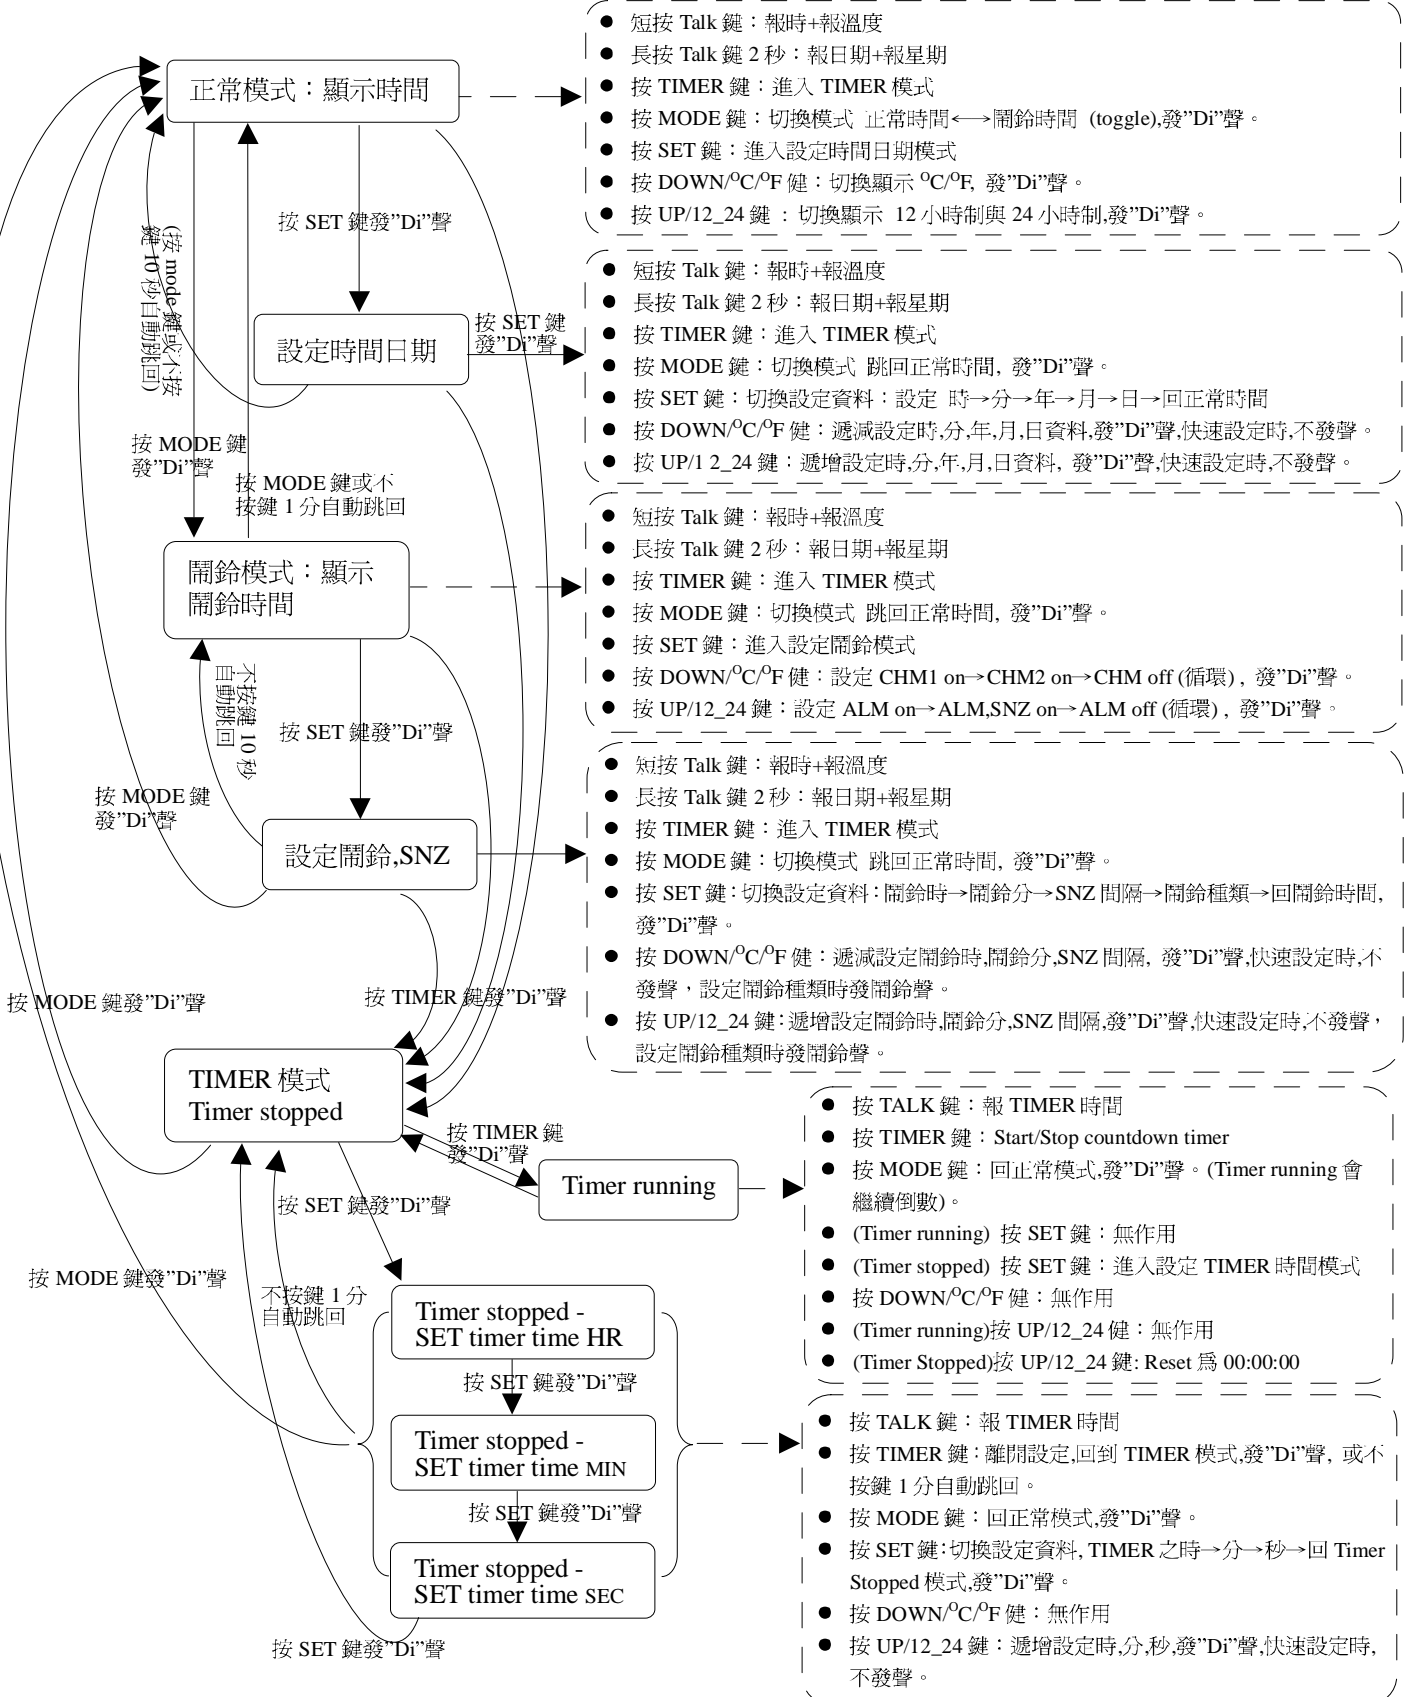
正常模式：顯示時間

● 短按 Talk 鍵：報時+報溫度
● 長按 Talk 鍵 2 秒：報日期+報星期
● 按 TIMER 鍵：進入 TIMER 模式
● 按 MODE 鍵：切換模式 正常時間⟷鬧鈴時間 (toggle),發"Di"聲。
● 按 SET 鍵：進入設定時間日期模式
● 按 DOWN/$^{o}$C/$^{o}$F 健：切換顯示 $^{o}$C/$^{o}$F, 發"Di"聲。
● 按 UP/12_24 鍵 ：切換顯示 12 小時制與 24 小時制,發"Di"聲。

(按 mode 鍵或不按鍵 10 秒自動跳回)

按 SET 鍵發"Di"聲

設定時間日期

按 SET 鍵發"Di"聲

● 短按 Talk 鍵：報時+報溫度
● 長按 Talk 鍵 2 秒：報日期+報星期
● 按 TIMER 鍵：進入 TIMER 模式
● 按 MODE 鍵：切換模式 跳回正常時間, 發"Di"聲。
● 按 SET 鍵：切換設定資料：設定 時→分→年→月→日→回正常時間
● 按 DOWN/$^{o}$C/$^{o}$F 健：遞減設定時,分,年,月,日資料,發"Di"聲,快速設定時,不發聲。
● 按 UP/1 2_24 鍵：遞增設定時,分,年,月,日資料, 發"Di"聲,快速設定時,不發聲。

按 MODE 鍵發"Di"聲

按 MODE 鍵或不按鍵 1 分自動跳回

鬧鈴模式：顯示鬧鈴時間

● 短按 Talk 鍵：報時+報溫度
● 長按 Talk 鍵 2 秒：報日期+報星期
● 按 TIMER 鍵：進入 TIMER 模式
● 按 MODE 鍵：切換模式 跳回正常時間, 發"Di"聲。
● 按 SET 鍵：進入設定鬧鈴模式
● 按 DOWN/$^{o}$C/$^{o}$F 健：設定 CHM1 on→CHM2 on→CHM off (循環) , 發"Di"聲。
● 按 UP/12_24 鍵：設定 ALM on→ALM,SNZ on→ALM off (循環) , 發"Di"聲。

不按鍵 10 秒自動跳回

按 SET 鍵發"Di"聲

按 MODE 鍵發"Di"聲

設定鬧鈴,SNZ

● 短按 Talk 鍵：報時+報溫度
● 長按 Talk 鍵 2 秒：報日期+報星期
● 按 TIMER 鍵：進入 TIMER 模式
● 按 MODE 鍵：切換模式 跳回正常時間, 發"Di"聲。
● 按 SET 鍵：切換設定資料：鬧鈴時→鬧鈴分→SNZ 間隔→鬧鈴種類→回鬧鈴時間,發"Di"聲。
● 按 DOWN/$^{o}$C/$^{o}$F 健：遞減設定鬧鈴時,鬧鈴分,SNZ 間隔, 發"Di"聲,快速設定時,不發聲，設定鬧鈴種類時發鬧鈴聲。
● 按 UP/12_24 鍵：遞增設定鬧鈴時,鬧鈴分,SNZ 間隔,發"Di"聲,快速設定時,不發聲，設定鬧鈴種類時發鬧鈴聲。

按 MODE 鍵發"Di"聲

按 TIMER 鍵發"Di"聲

TIMER 模式
Timer stopped

按 TIMER 鍵發"Di"聲

Timer running

● 按 TALK 鍵：報 TIMER 時間
● 按 TIMER 鍵：Start/Stop countdown timer
● 按 MODE 鍵：回正常模式,發"Di"聲。(Timer running 會繼續倒數)。
● (Timer running) 按 SET 鍵：無作用
● (Timer stopped) 按 SET 鍵：進入設定 TIMER 時間模式
● 按 DOWN/$^{o}$C/$^{o}$F 健：無作用
● (Timer running)按 UP/12_24 健：無作用
● (Timer Stopped)按 UP/12_24 鍵: Reset 爲 00:00:00

按 SET 鍵發"Di"聲

按 MODE 鍵發"Di"聲

不按鍵 1 分自動跳回

Timer stopped - SET timer time HR

按 SET 鍵發"Di"聲

Timer stopped - SET timer time MIN

按 SET 鍵發"Di"聲

Timer stopped - SET timer time SEC

按 SET 鍵發"Di"聲

● 按 TALK 鍵：報 TIMER 時間
● 按 TIMER 鍵：離開設定,回到 TIMER 模式,發"Di"聲, 或不按鍵 1 分自動跳回。
● 按 MODE 鍵：回正常模式,發"Di"聲。
● 按 SET 鍵:切換設定資料, TIMER 之時→分→秒→回 Timer Stopped 模式,發"Di"聲。
● 按 DOWN/$^{o}$C/$^{o}$F 健：無作用
● 按 UP/12_24 鍵：遞增設定時,分,秒,發"Di"聲,快速設定時,不發聲。